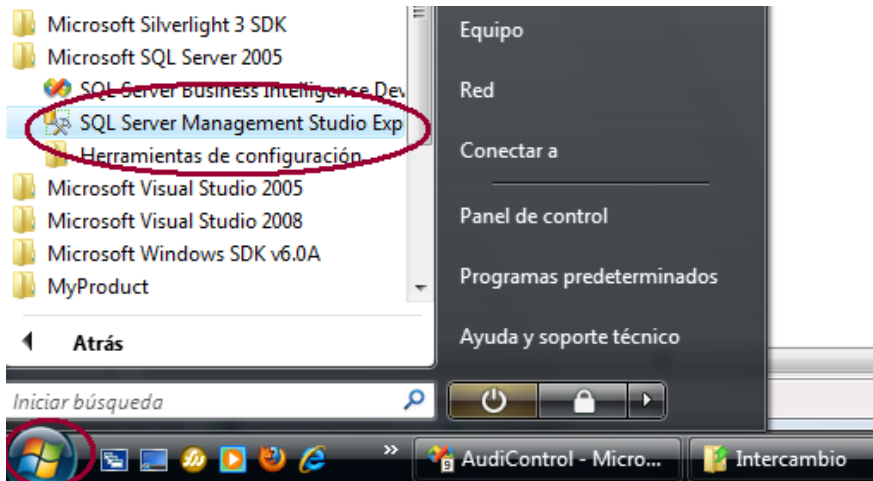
Microsoft Silverlight 3 SDK
Microsoft SQL Server 2005
SQL Server Business Intelligence Dev
SQL Server Management Studio Exp
Herramientas de configuración
Microsoft Visual Studio 2005
Microsoft Visual Studio 2008
Microsoft Windows SDK v6.0A
MyProduct
Atrás
Iniciar búsqueda

Equipo
Red
Conectar a
Panel de control
Programas predeterminados
Ayuda y soporte técnico

AudiControl - Micro...
Intercambio